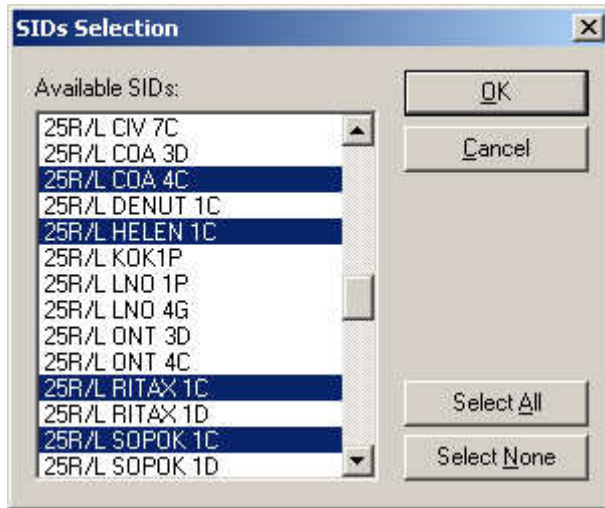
SIDs Selection

Available SIDs:

25R/L CIV 7C
25R/L COA 3D
25R/L COA 4C
25R/L DENUT 1C
25R/L HELEN 1C
25R/L KOK1P
25R/L LNO 1P
25R/L LNO 4G
25R/L ONT 3D
25R/L ONT 4C
25R/L RITAX 1C
25R/L RITAX 1D
25R/L SOPOK 1C
25R/L SOPOK 1D

OK
Cancel
Select All
Select None